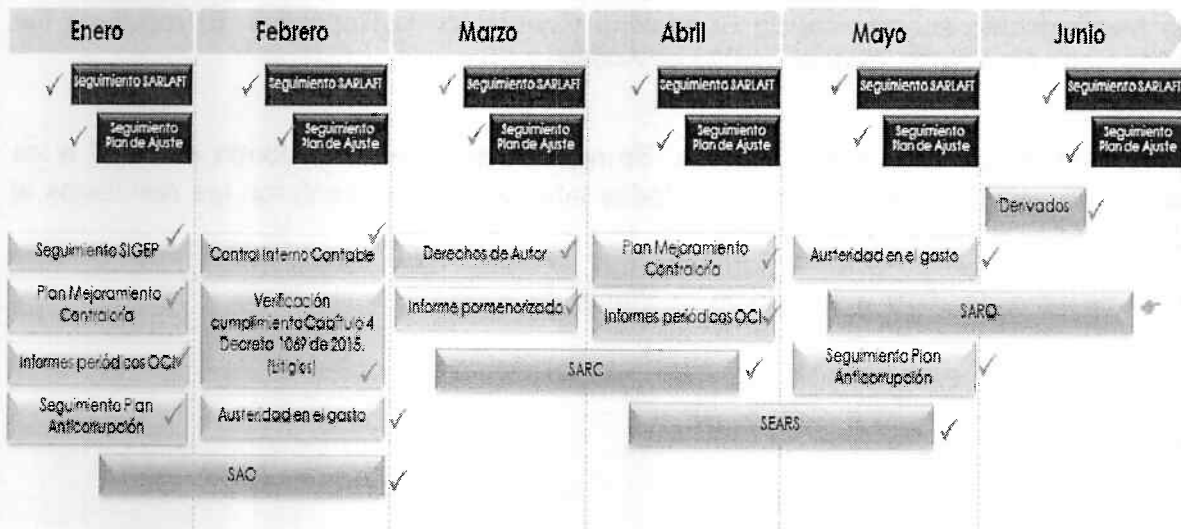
Enero

Seguimiento SARLAFT

Seguimiento Plan de Ajuste

Seguimiento SIGEP

Plan Mejoramiento Contraloría

Informes periódicos OCI

Seguimiento Plan Anticorrupción

Febrero

Seguimiento SARLAFT

Seguimiento Plan de Ajuste

Control Interno Contable

Verificación cumplimiento Capítulo 4 Decreto 1069 de 2015. (Litigios)

Austeridad en el gasto

SAO

Marzo

Seguimiento SARLAFT

Seguimiento Plan de Ajuste

Derechos de Autor

Informe pormenorizado

SARC

Abril

Seguimiento SARLAFT

Seguimiento Plan de Ajuste

Plan Mejoramiento Contraloría

Informes periódicos OCI

SEARS

Mayo

Seguimiento SARLAFT

Seguimiento Plan de Ajuste

Austeridad en el gasto

SARO

Seguimiento Plan Anticorrupción

Junio

Seguimiento SARLAFT

Seguimiento Plan de Ajuste

Derivados